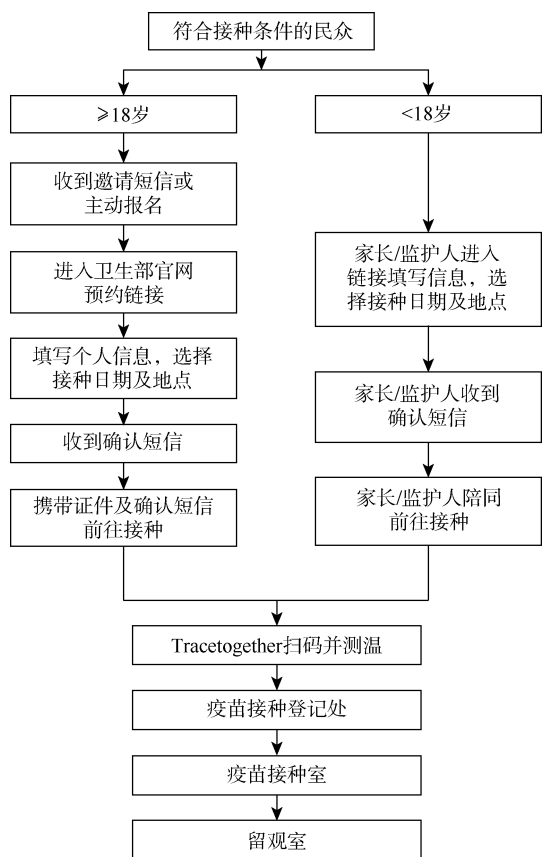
符合接种条件的民众

≥18岁

收到邀请短信或主动报名

进入卫生部官网预约链接

填写个人信息，选择接种日期及地点

收到确认短信

携带证件及确认短信前往接种

<18岁

家长/监护人进入链接填写信息，选择接种日期及地点

家长/监护人收到确认短信

家长/监护人陪同前往接种

Tracetogether扫码并测温

疫苗接种登记处

疫苗接种室

留观室